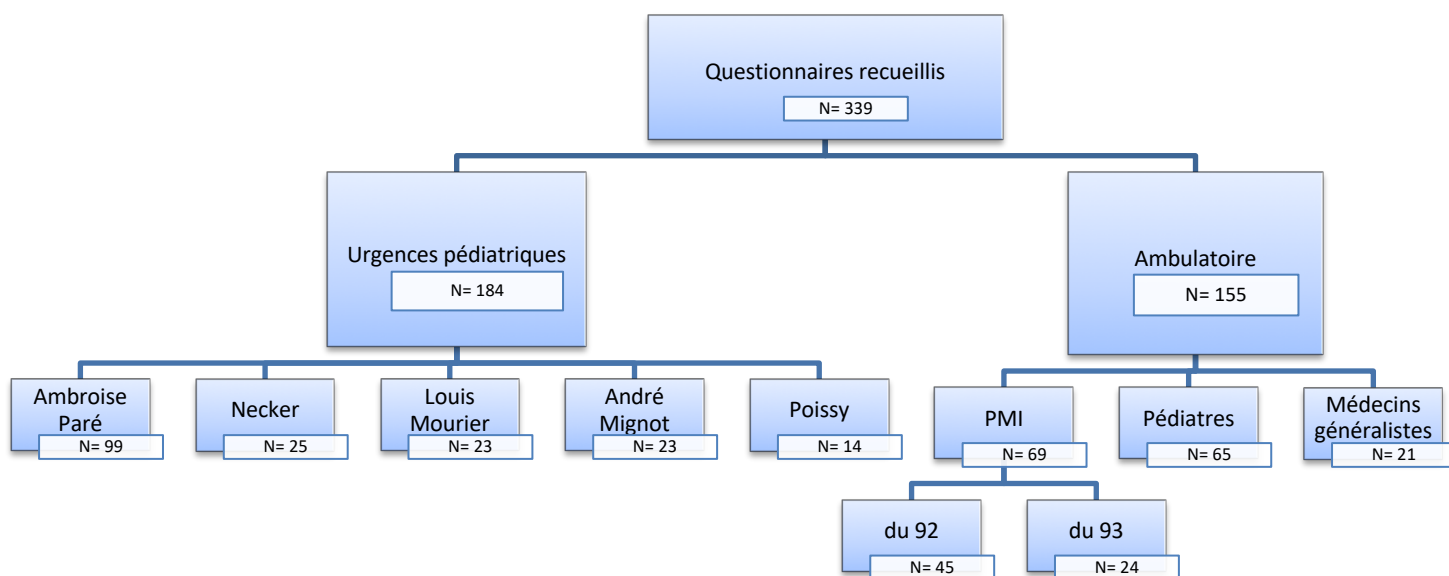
Questionnaires recueillis
N= 339

Urgences pédiatriques
N= 184

Ambulatoire
N= 155

Ambroise Paré
N= 99

Necker
N= 25

Louis Mourier
N= 23

André Mignot
N= 23

Poissy
N= 14

PMI
N= 69

Pédiatres
N= 65

Médecins généralistes
N= 21

du 92
N= 45

du 93
N= 24